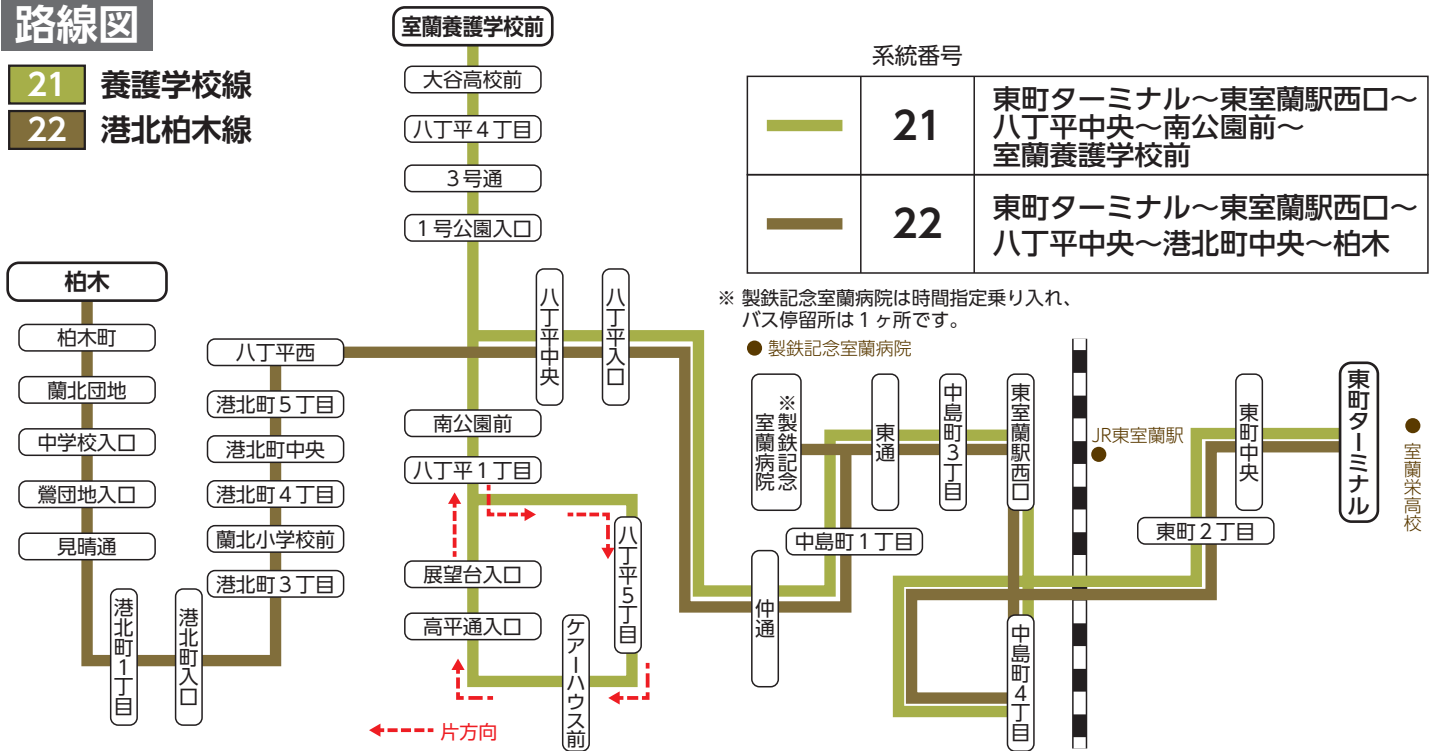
路線図

21 養護学校線
22 港北柏木線

系統番号

| | 系統番号 | |
|---|---|---|
| — | 21 | 東町ターミナル～東室蘭駅西口～八丁平中央～南公園前～室蘭養護学校前 |
| — | 22 | 東町ターミナル～東室蘭駅西口～八丁平中央～港北町中央～柏木 |

※ 製鉄記念室蘭病院は時間指定乗り入れ、バス停留所は１ヶ所です。

室蘭養護学校前
大谷高校前
八丁平４丁目
３号通
１号公園入口
柏木
柏木町
蘭北団地
中学校入口
鶯団地入口
見晴通
八丁平西
港北町５丁目
港北町中央
港北町４丁目
蘭北小学校前
港北町３丁目
港北町1丁目
港北町入口
八丁平中央
八丁平入口
南公園前
八丁平１丁目
展望台入口
高平通入口
八丁平5丁目
ケアーハウス前
片方向
● 製鉄記念室蘭病院
※製鉄記念室蘭病院
東通
中島町3丁目
東室蘭駅西口
中島町１丁目
仲通
中島町4丁目
JR東室蘭駅
東町中央
東町２丁目
東町ターミナル
室蘭栄高校